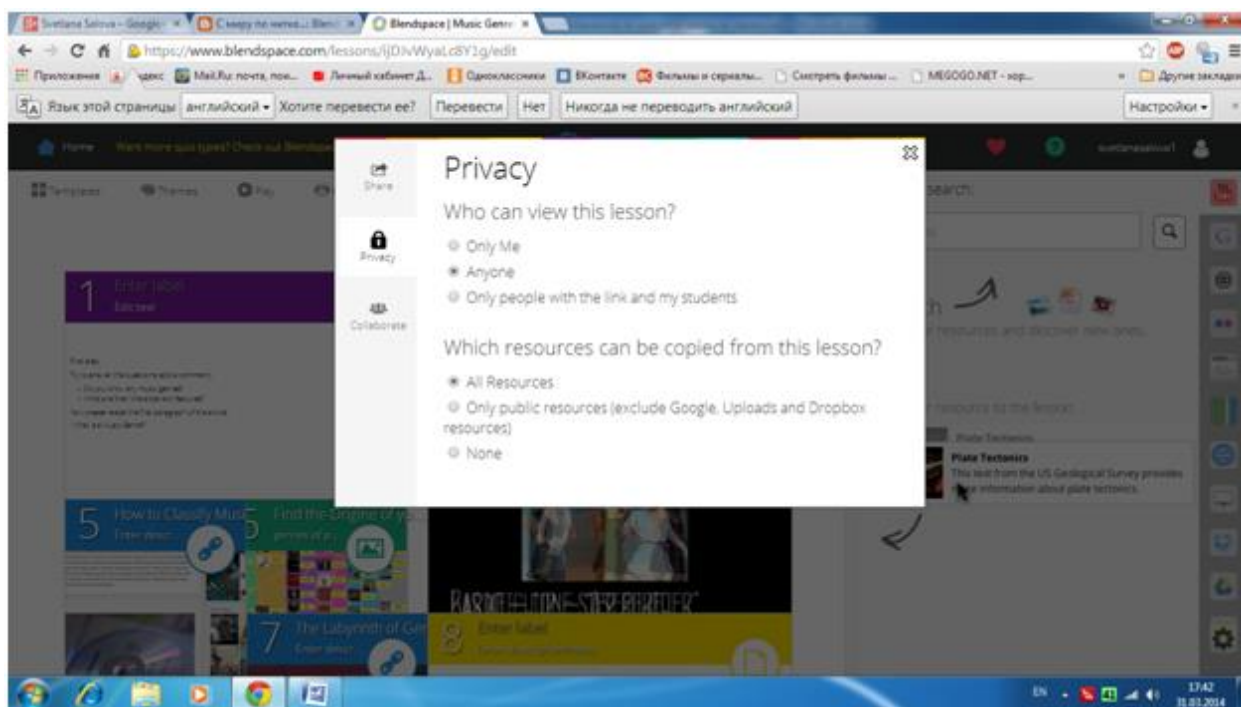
Svetlana Salova - Google | Сквозь не мечта... Blend | Blendspace | Music Genre

https://www.blendspace.com/lessons/ljDJvWyaLc8Y1g/edit

Приложения | Яндекс | Mail.Ru: почта, пои... | Личный кабинет Д... | Одноклассники | ВКонтакте | Фильмы и сериалы... | Смотреть фильмы ... | MEGOGO.NET - кор... | Другие закладки

Язык этой страницы английский Хотите перевести ее? Перевести Нет Никогда не переводить английский Настройки

Home | svetlanasalova1

Templates Themes Play

Search:

Share

Privacy

Collaborate

Privacy

Who can view this lesson?

Only Me

Anyone

Only people with the link and my students

Which resources can be copied from this lesson?

All Resources

Only public resources (exclude Google, Uploads and Dropbox resources)

None

1 Enter label

5 How to Classify Mus

5 Find the Origine of y

7 The Labyrinth of Ge

8 Enter label

Plate Tectonics

Plate Tectonics

This text from the US Geological Survey provides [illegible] information about plate tectonics.

EN 17:42 31.01.2014